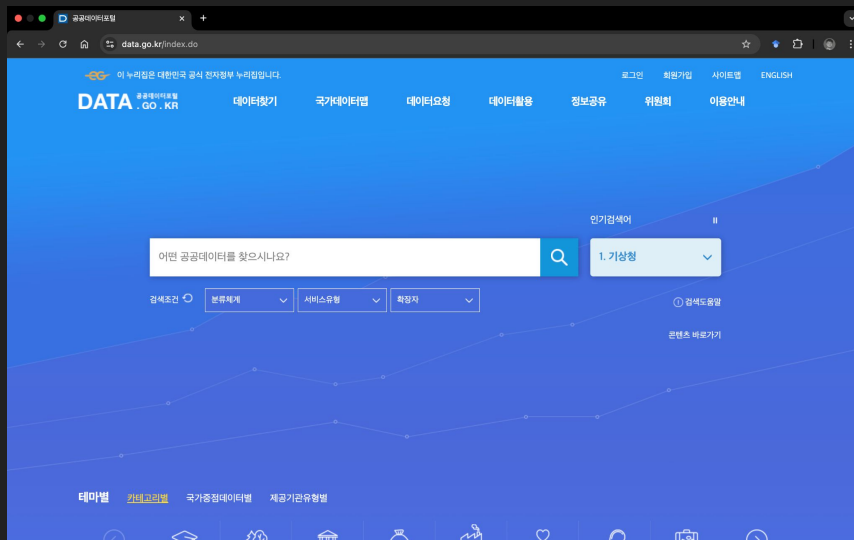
공공데이터포털

data.go.kr/index.do

이 누리집은 대한민국 공식 전자정부 누리집입니다.

로그인 회원가입 사이트맵 ENGLISH

DATA 공공데이터포털 .GO.KR

데이터찾기 국가데이터맵 데이터요청 데이터활용 정보공유 위원회 이용안내

인기검색어

어떤 공공데이터를 찾으시나요?

1. 기상청

검색조건 분류체계 서비스유형 확장자

검색도움말

콘텐츠 바로가기

테마별 카테고리별 국가중점데이터별 제공기관유형별